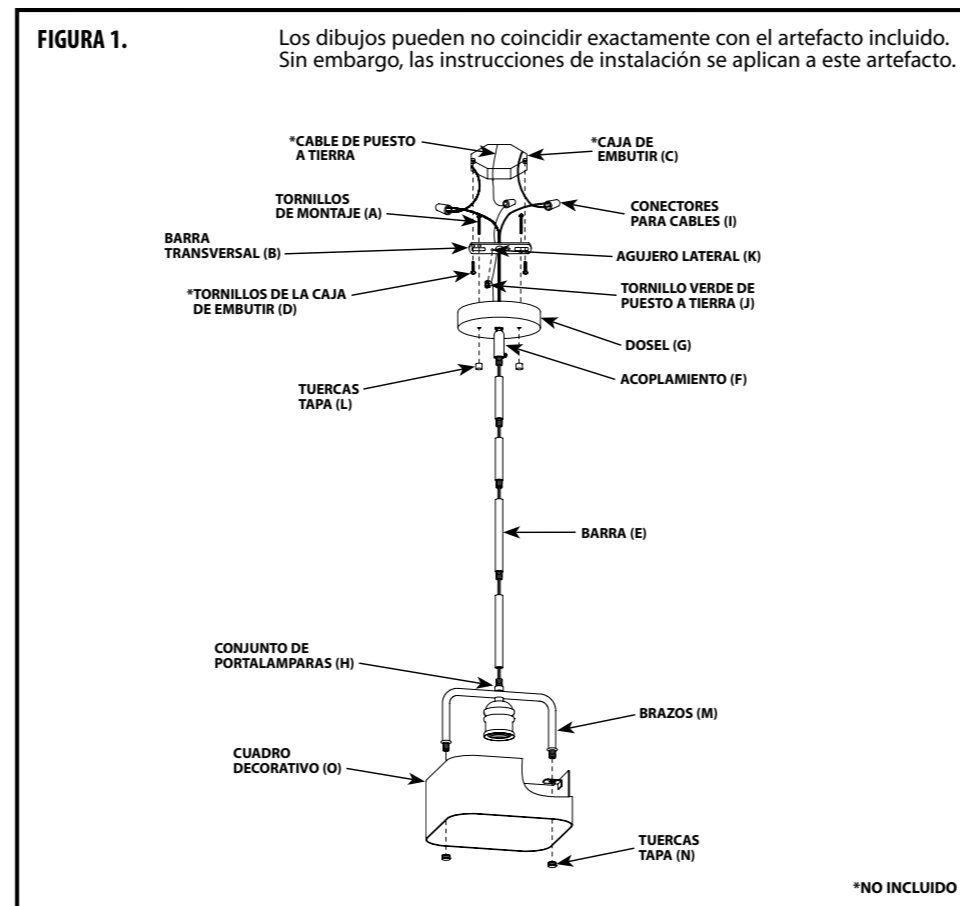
FIGURA 1.

Los dibujos pueden no coincidir exactamente con el artefacto incluido. Sin embargo, las instrucciones de instalación se aplican a este artefacto.

*CABLE DE PUESTO A TIERRA

*CAJA DE EMBUTIR (C)

TORNILLOS DE MONTAJE (A)

CONECTORES PARA CABLES (I)

BARRA TRANSVERSAL (B)

AGUJERO LATERAL (K)

*TORNILLOS DE LA CAJA DE EMBUTIR (D)

TORNILLO VERDE DE PUESTO A TIERRA (J)

DOSEL (G)

TUERCAS TAPA (L)

ACOPLAMIENTO (F)

BARRA (E)

CONJUNTO DE PORTALAMPARAS (H)

BRAZOS (M)

CUADRO DECORATIVO (O)

TUERCAS TAPA (N)

*NO INCLUIDO